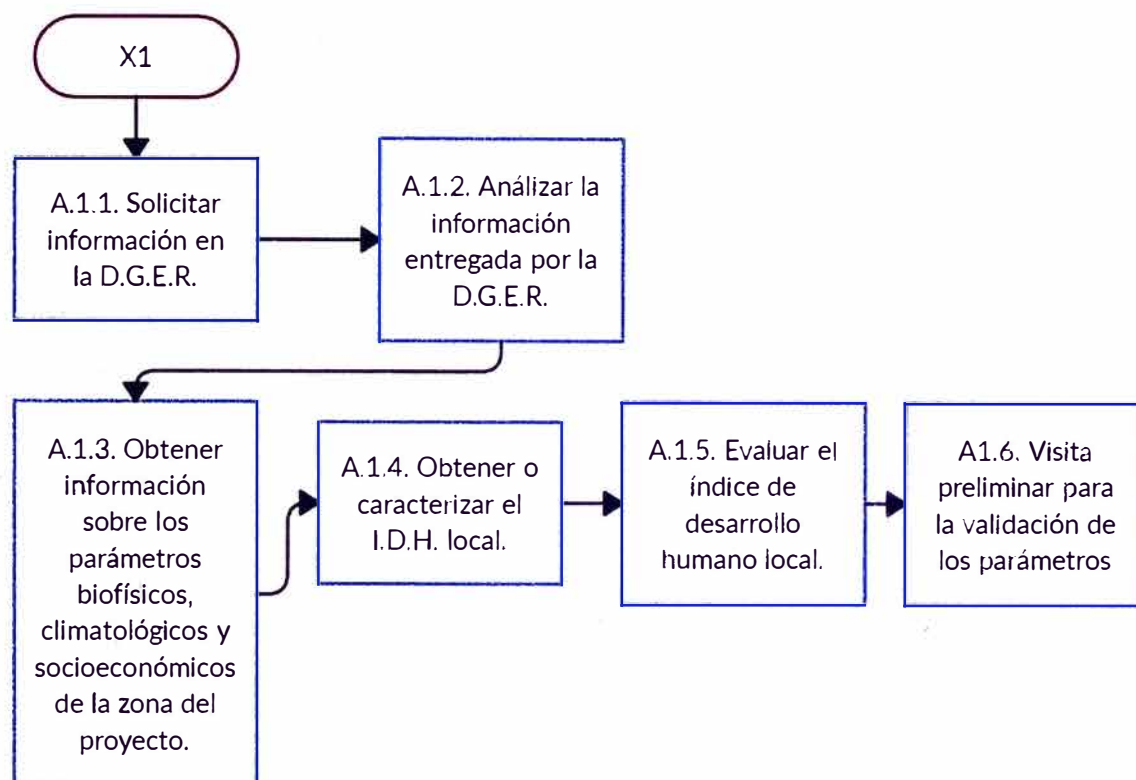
X1

A.1.1. Solicitar información en la D.G.E.R.

A.1.2. Análizar la información entregada por la D.G.E.R.

A.1.3. Obtener información sobre los parámetros biofísicos, climatológicos y socioeconómicos de la zona del proyecto.

A.1.4. Obtener o caracterizar el I.D.H. local.

A.1.5. Evaluar el índice de desarrollo humano local.

A1.6. Visita preliminar para la validación de los parámetros